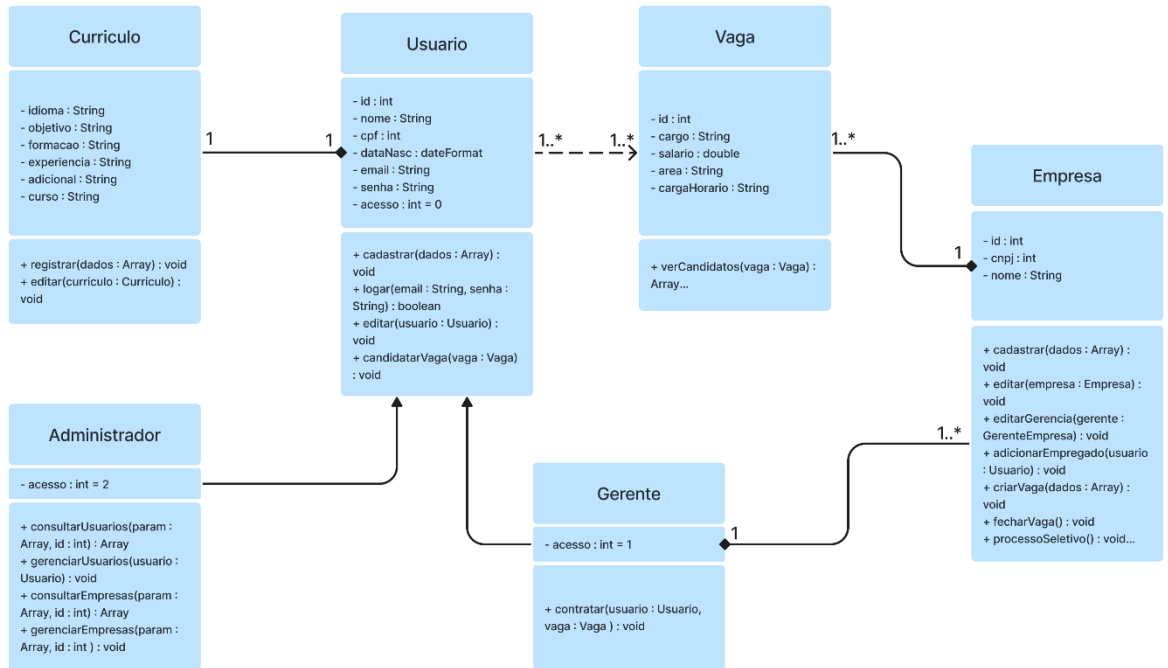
Curriculo

- idioma : String
- objetivo : String
- formacao : String
- experiencia : String
- adicional : String
- curso : String

+ registrar(dados : Array) : void
+ editar(curriculo : Curriculo) : void

1

1

Usuario

- id : int
- nome : String
- cpf : int
- dataNasc : dateFormat
- email : String
- senha : String
- acesso : int = 0

+ cadastrar(dados : Array) : void
+ logar(email : String, senha : String) : boolean
+ editar(usuario : Usuario) : void
+ candidatarVaga(vaga : Vaga) : void

1..*

1..*

Vaga

- id : int
- cargo : String
- salario : double
- area : String
- cargaHorario : String

+ verCandidatos(vaga : Vaga) : Array...

1..*

1

Empresa

- id : int
- cnpj : int
- nome : String

+ cadastrar(dados : Array) : void
+ editar(empresa : Empresa) : void
+ editarGerencia(gerente : GerenteEmpresa) : void
+ adicionarEmpregado(usuario : Usuario) : void
+ criarVaga(dados : Array) : void
+ fecharVaga() : void
+ processoSeletivo() : void...

1..*

Administrador

- acesso : int = 2

+ consultarUsuarios(param : Array, id : int) : Array
+ gerenciarUsuarios(usuario : Usuario) : void
+ consultarEmpresas(param : Array, id : int) : Array
+ gerenciarEmpresas(param : Array, id : int ) : void

Gerente

- acesso : int = 1

1

+ contratar(usuario : Usuario, vaga : Vaga ) : void